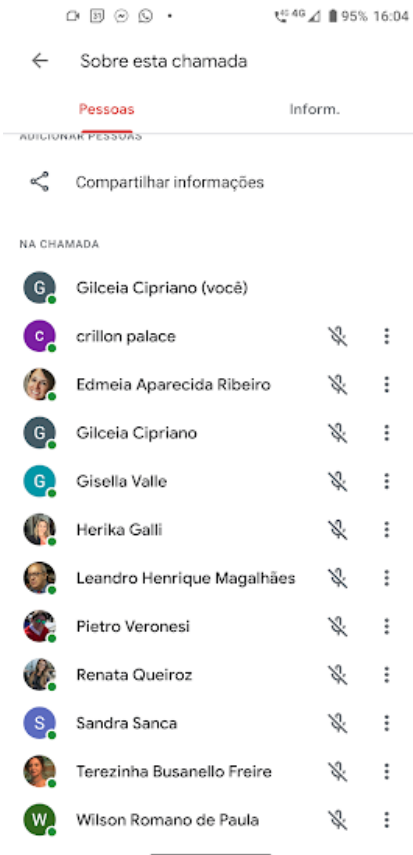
31 • 4G 95% 16:04

Sobre esta chamada

Pessoas

Inform.

ADICIONAR PESSOAS

Compartilhar informações

NA CHAMADA

G Gilceia Cipriano (você)

c crillon palace

Edmeia Aparecida Ribeiro

G Gilceia Cipriano

G Gisella Valle

Herika Galli

Leandro Henrique Magalhães

Pietro Veronesi

Renata Queiroz

S Sandra Sanca

Terezinha Busanello Freire

W Wilson Romano de Paula